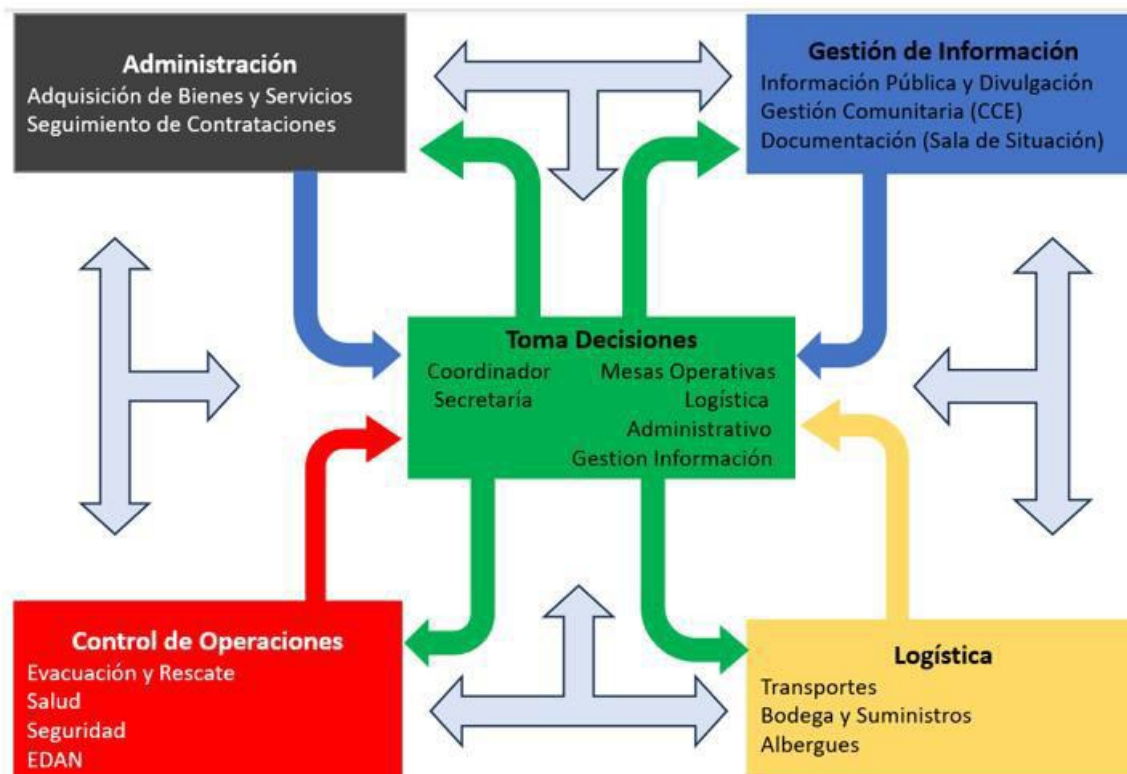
Administración
Adquisición de Bienes y Servicios
Seguimiento de Contrataciones

Gestión de Información
Información Pública y Divulgación
Gestión Comunitaria (CCE)
Documentación (Sala de Situación)

Toma Decisiones
Coordinador
Secretaria
Mesas Operativas
Logística
Administrativo
Gestion Información

Control de Operaciones
Evacuación y Rescate
Salud
Seguridad
EDAN

Logística
Transportes
Bodega y Suministros
Albergues